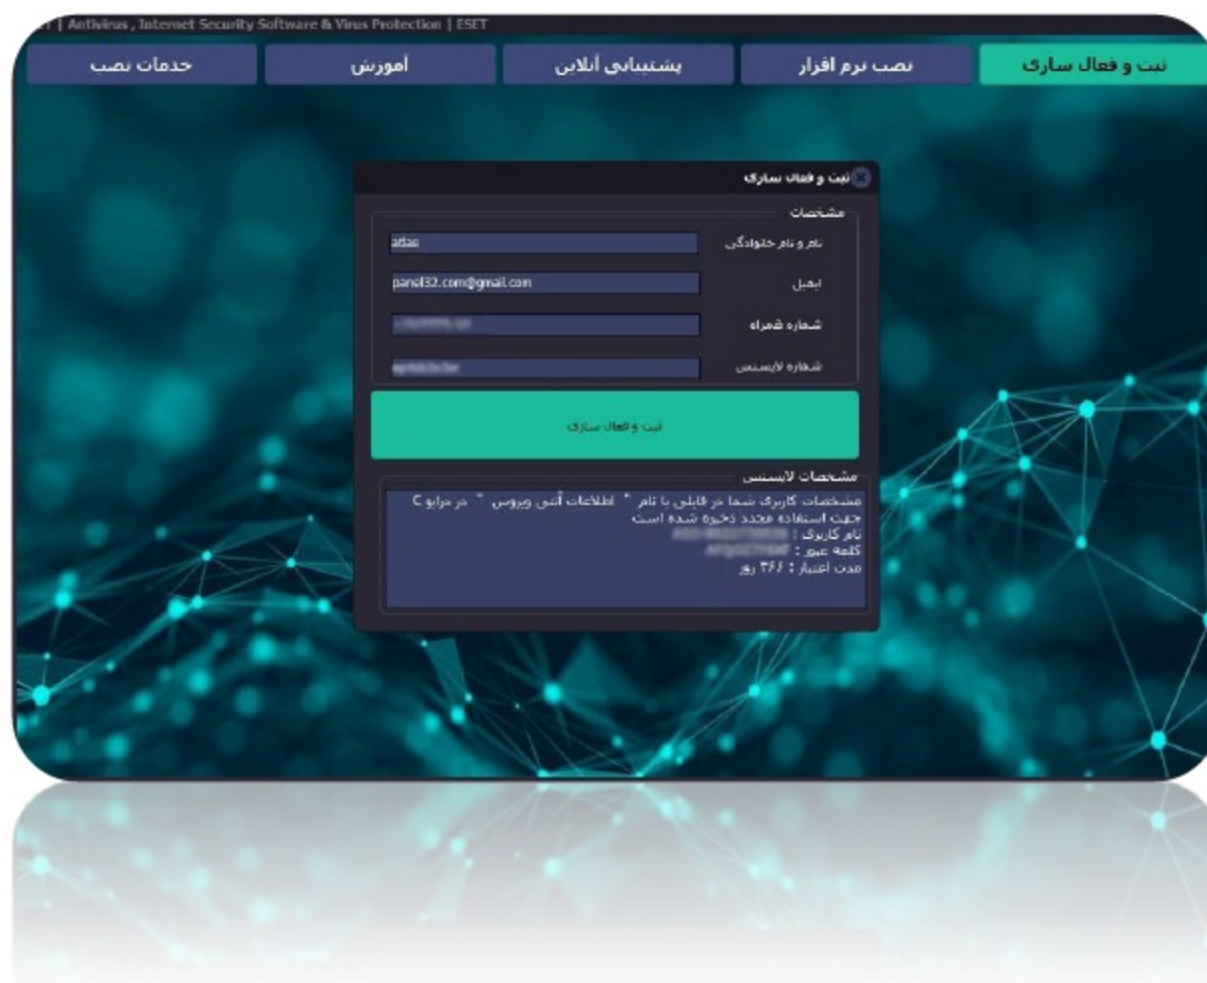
T | Antivirus , Internet Security Software & Virus Protection | ESET

ثبت و فعال سازی
نصب نرم افزار
پشتیبانی آنلاین
آموزش
خدمات نصب

ثبت و فعال سازی

مشخصات

نام و نام خانوادگی
atlas

ایمیل
panel32.com@gmail.com

شماره همراه
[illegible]

شماره لایسنس
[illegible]

ثبت و فعال سازی

مشخصات لایسنس

مشخصات کاربری شما در فایلی با نام " اطلاعات آنتی ویروس " در درایو C جهت استفاده مجدد ذخیره شده است
نام کاربری : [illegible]
کلمه عبور : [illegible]
مدت اعتبار : ۳۶۶ روز